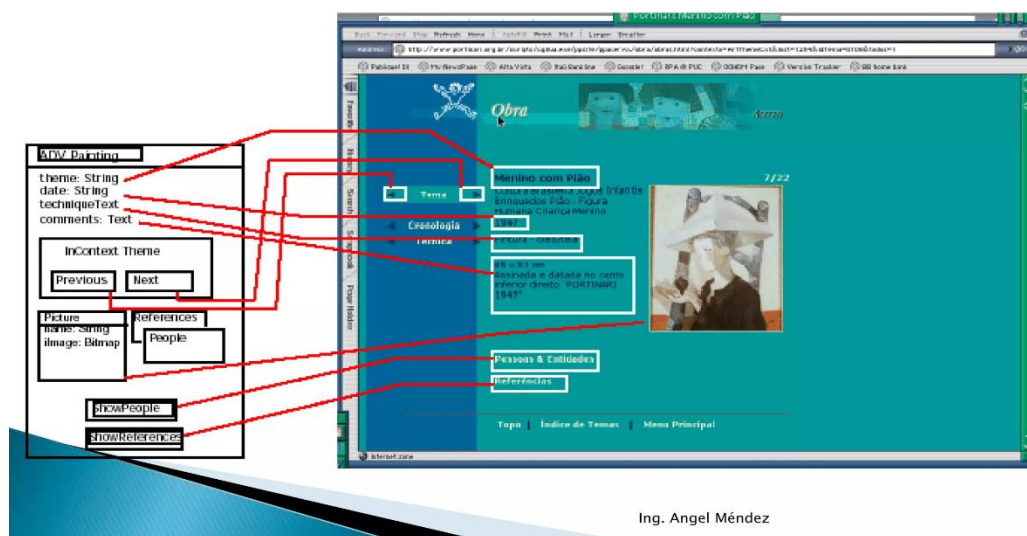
ADV Painting

theme: String
date: String
techniqueText
comments: Text

InContext Theme

Previous

Next

Picture
name: String
iImage: Bitmap

References

People

showPeople

showReferences

Portinari Menino com Pião

Back Forward Stop Refresh Home AutoFill Print Mail Larger Smaller

Address http://www.portinari.org.br/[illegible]

Obra

Acervo

Tema

Cronologia

Técnica

Menino com Pião

7/22

Cultura Brasileira Jogos Infantis Brinquedos Pião - Figura Humana Criança Menino

1947

Pintura - Óleo/tela

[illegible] cm
Assinada e datada no canto inferior direito "PORTINARI 1947"

Pessoas & Entidades

Referências

Topo | Índice de Temas | Menu Principal

Internet zone

Ing. Angel Méndez